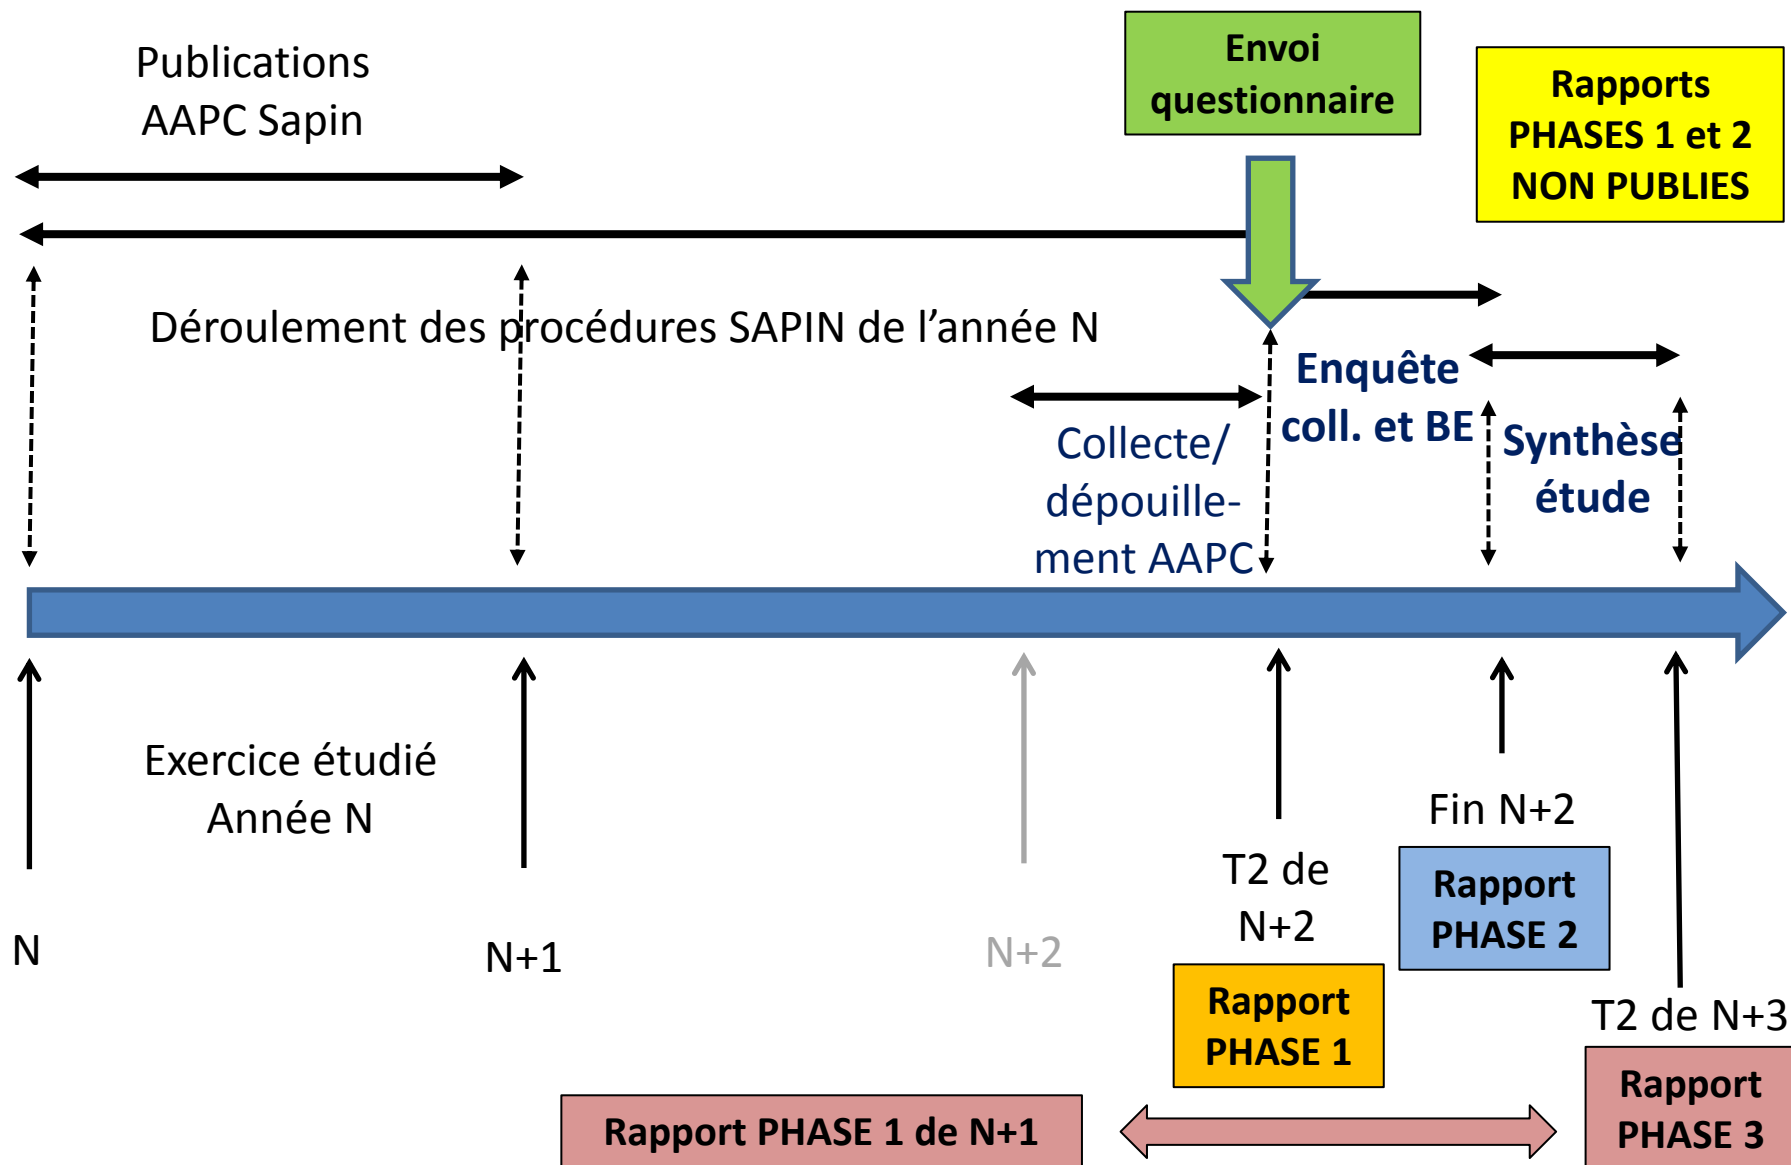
Publications AAPC Sapin

Envoi questionnaire

Rapports PHASES 1 et 2 NON PUBLIES

Déroulement des procédures SAPIN de l'année N

Enquête coll. et BE

Collecte/ dépouillement AAPC

Synthèse étude

Exercice étudié Année N

N

N+1

N+2

T2 de N+2

Fin N+2

Rapport PHASE 2

T2 de N+3

Rapport PHASE 1

Rapport PHASE 3

Rapport PHASE 1 de N+1